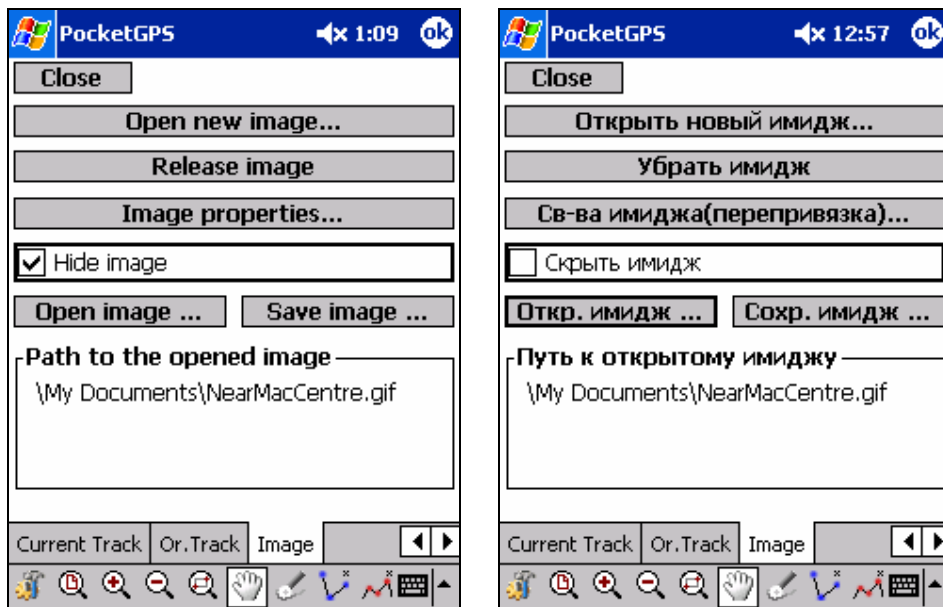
PocketGPS 1:09 ok

Close

Open new image...

Release image

Image properties...

Hide image

Open image ... Save image ...

Path to the opened image

\My Documents\NearMacCentre.gif

Current Track Or.Track Image

PocketGPS 12:57 ok

Close

Открыть новый имидж...

Убрать имидж

Св-ва имиджа(перепривязка)...

Скрыть имидж

Откр. имидж ... Сохр. имидж ...

Путь к открытому имиджу

\My Documents\NearMacCentre.gif

Current Track Or.Track Image